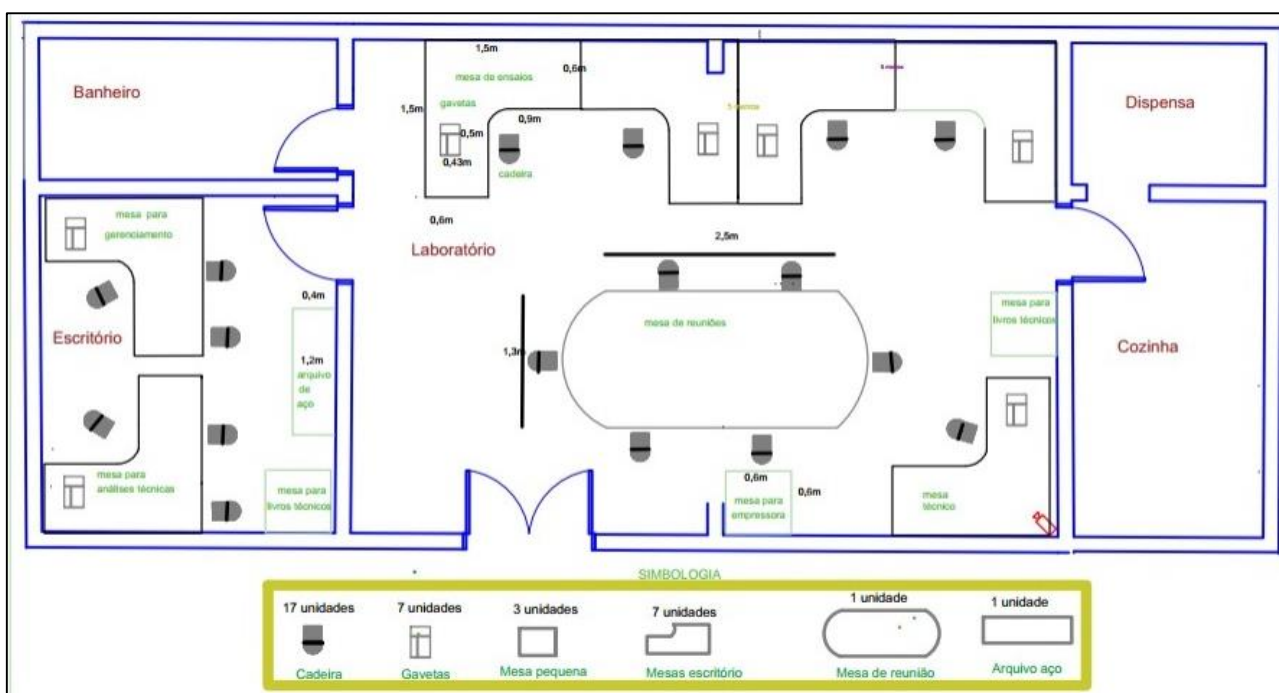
Banheiro

1,5m
mesa de ensaios
gavetas
1,5m
0,5m
0,43m
0,9m
0,6m
cadeira

Dispensa

mesa para gerenciamento

0,6m

Laboratório

2,5m

0,4m

Escritório

1,2m
arquivo de aço

mesa de reuniões

1,3m

mesa para livros técnicos

Cozinha

mesa para análises técnicas

mesa para livros técnicos

0,6m
mesa para empressora
0,6m

mesa técnico

SIMBOLOGIA

| 17 unidades | 7 unidades | 3 unidades | 7 unidades | 1 unidade | 1 unidade |
|---|---|---|---|---|---|
| Cadeira | Gavetas | Mesa pequena | Mesas escritório | Mesa de reunião | Arquivo aço |